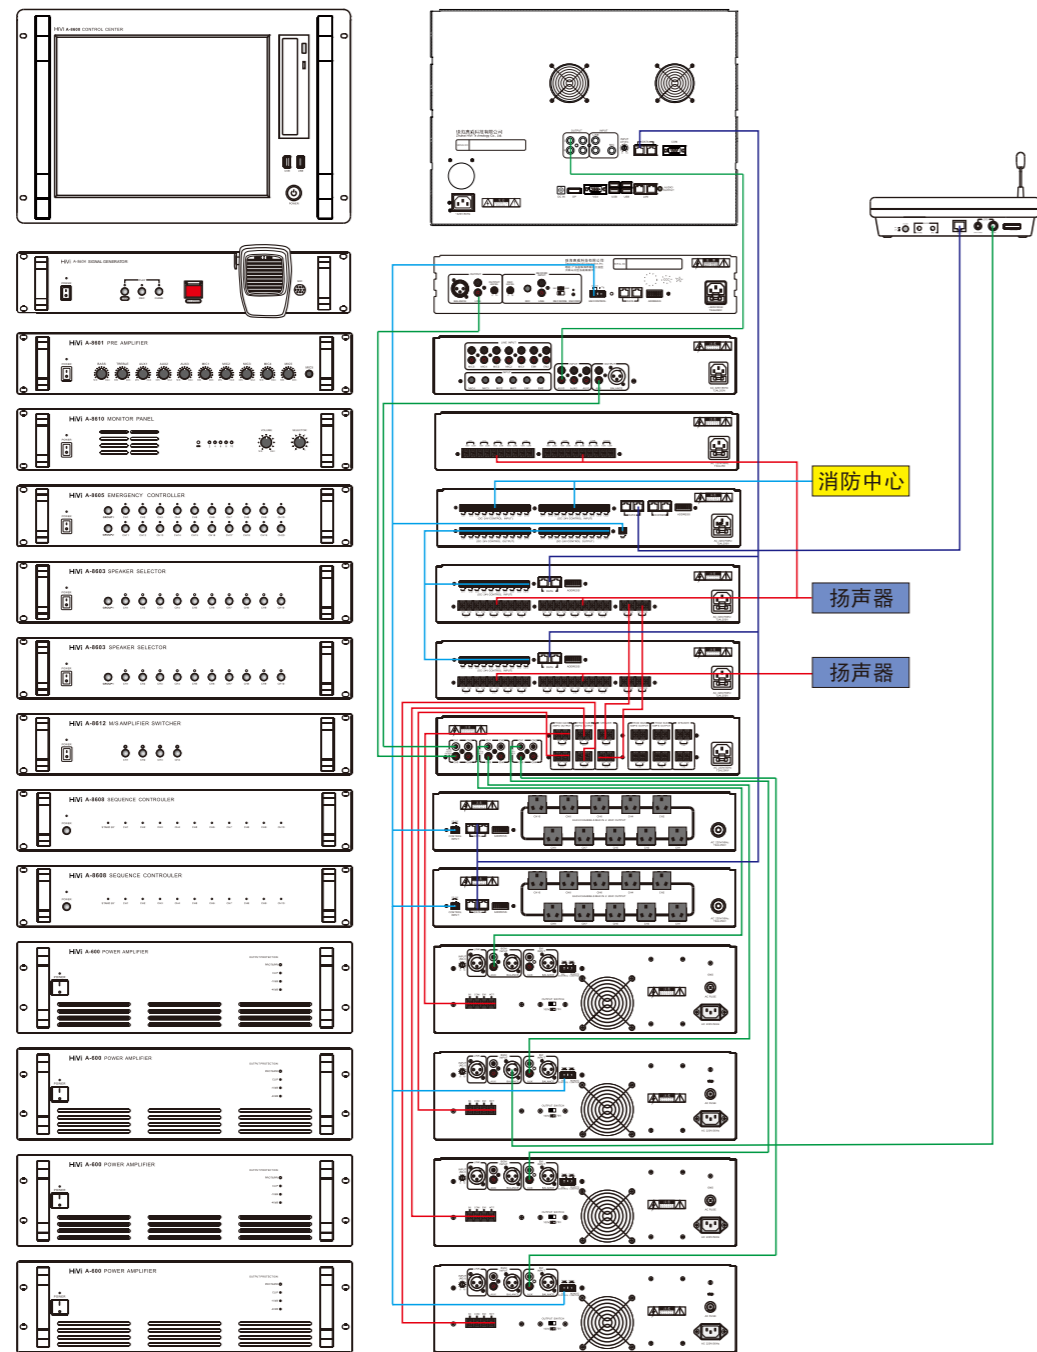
HiVi A-8609 CONTROL CENTER

HiVi A-8610 SIGNAL GENERATOR

HiVi A-8601 PRE AMPLIFIER

HiVi A-8610 MONITOR PANEL

HiVi A-8605 EMERGENCY CONTROLLER

HiVi A-8603 SPEAKER SELECTOR

HiVi A-8603 SPEAKER SELECTOR

HiVi A-8612 M/S AMPLIFIER SWITCHER

HiVi A-8608 SEQUENCE CONTROLLER

HiVi A-8608 SEQUENCE CONTROLLER

HiVi A-600 POWER AMPLIFIER

HiVi A-600 POWER AMPLIFIER

HiVi A-600 POWER AMPLIFIER

HiVi A-600 POWER AMPLIFIER

消防中心

扬声器

扬声器